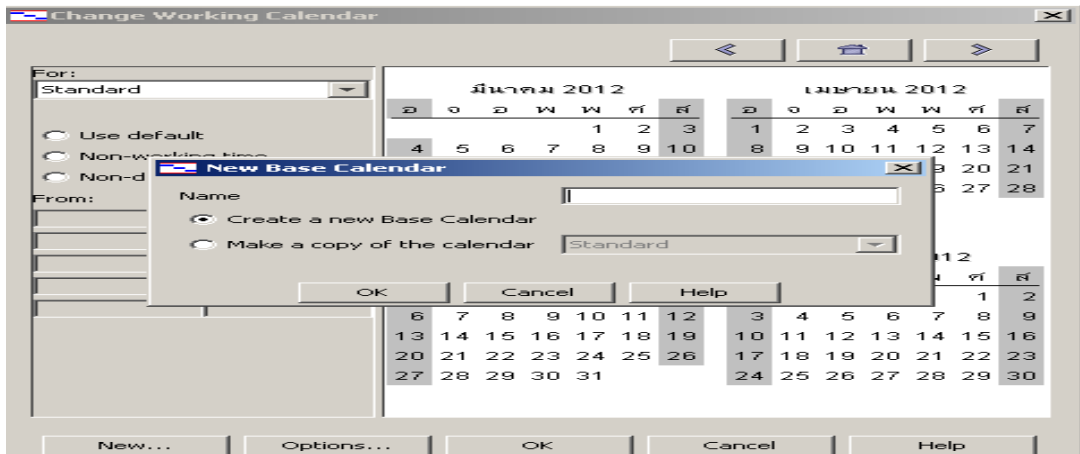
Change Working Calendar

For:
Standard

Use default
Non-working time
Non-d
From:

มีนาคม 2012

| อ | จ | อ | พ | พ | ศ | ส |
|---|---|---|---|---|---|---|
| | | | | 1 | 2 | 3 |
| 4 | 5 | 6 | 7 | 8 | 9 | 10 |

เมษายน 2012

| อ | จ | อ | พ | พ | ศ | ส |
|---|---|---|---|---|---|---|
| 1 | 2 | 3 | 4 | 5 | 6 | 7 |
| 8 | 9 | 10 | 11 | 12 | 13 | 14 |
| | | | | | 20 | 21 |
| | | | | | 27 | 28 |

New Base Calendar

Name
Create a new Base Calendar
Make a copy of the calendar Standard

OK Cancel Help

| | | | | | | |
|---|---|---|---|---|---|---|
| 6 | 7 | 8 | 9 | 10 | 11 | 12 |
| 13 | 14 | 15 | 16 | 17 | 18 | 19 |
| 20 | 21 | 22 | 23 | 24 | 25 | 26 |
| 27 | 28 | 29 | 30 | 31 | | |

12

| | | | | | ศ | ส |
|---|---|---|---|---|---|---|
| | | | | | 1 | 2 |
| 3 | 4 | 5 | 6 | 7 | 8 | 9 |
| 10 | 11 | 12 | 13 | 14 | 15 | 16 |
| 17 | 18 | 19 | 20 | 21 | 22 | 23 |
| 24 | 25 | 26 | 27 | 28 | 29 | 30 |

New... Options... OK Cancel Help